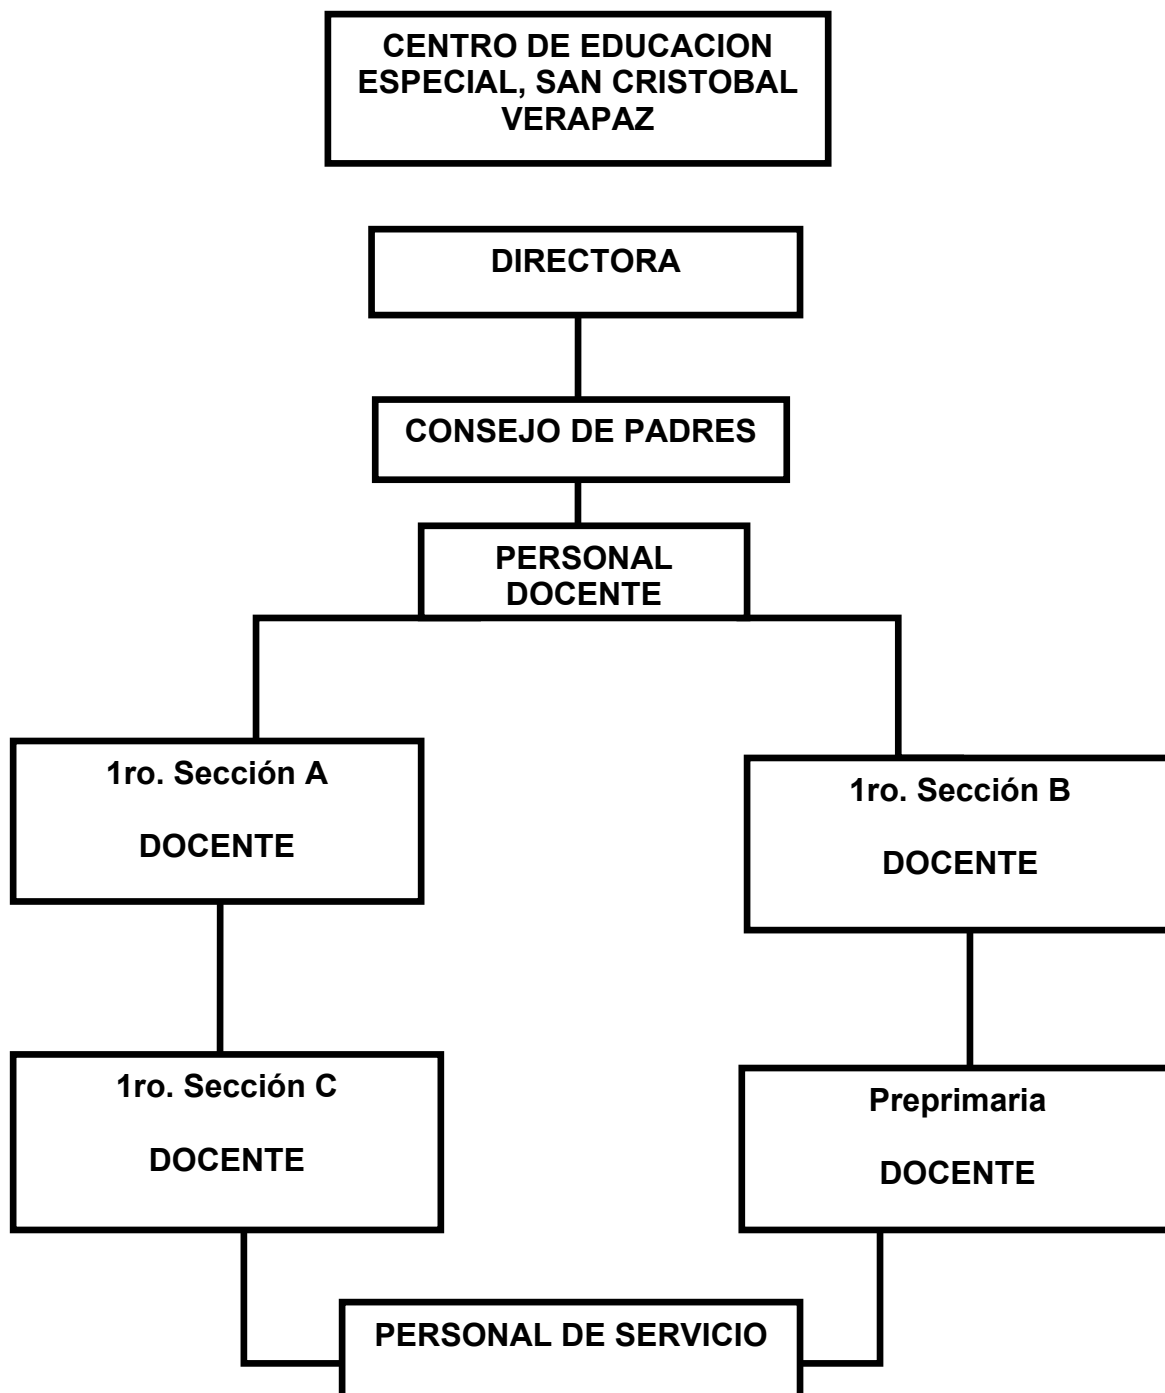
CENTRO DE EDUCACION ESPECIAL, SAN CRISTOBAL VERAPAZ

DIRECTORA

CONSEJO DE PADRES

PERSONAL DOCENTE

1ro. Sección A

DOCENTE

1ro. Sección B

DOCENTE

1ro. Sección C

DOCENTE

Preprimaria

DOCENTE

PERSONAL DE SERVICIO